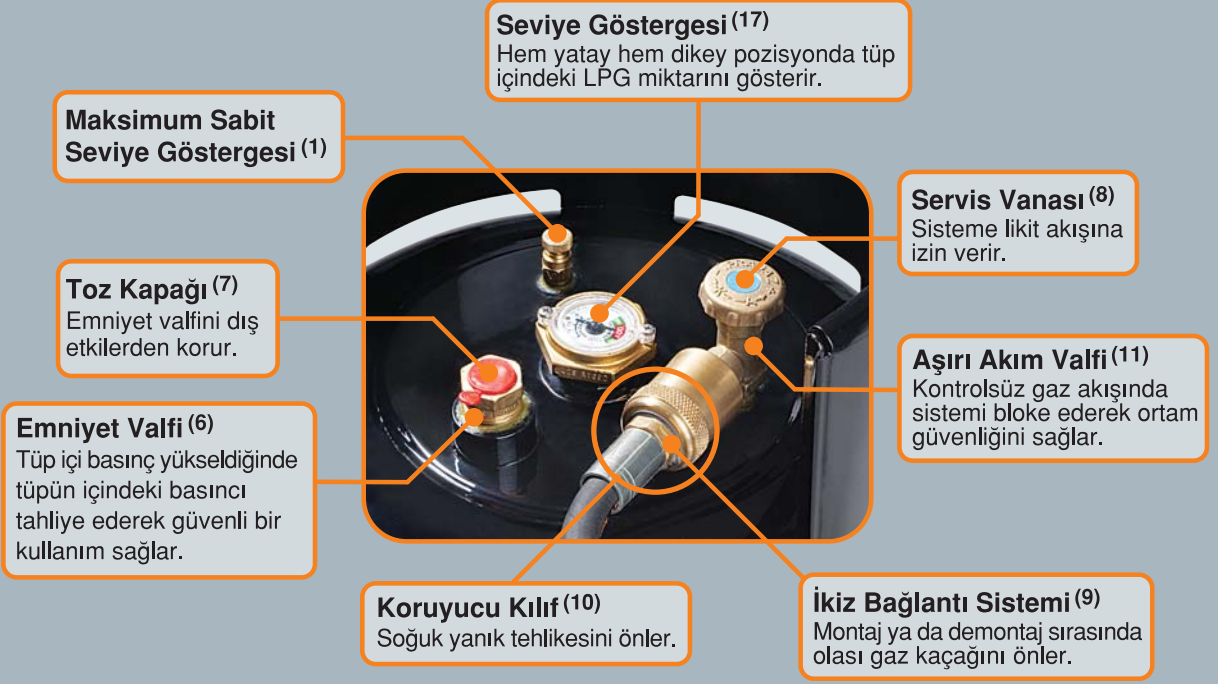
Seviye Göstergesi (17)
Hem yatay hem dikey pozisyonda tüp içindeki LPG miktarını gösterir.

Maksimum Sabit Seviye Göstergesi (1)

Servis Vanası (8)
Sisteme likit akışına izin verir.

Toz Kapağı (7)
Emniyet valfini dış etkilerden korur.

Aşırı Akım Valfi (11)
Kontrolsüz gaz akışında sistemi bloke ederek ortam güvenliğini sağlar.

Emniyet Valfi (6)
Tüp içi basınç yükseldiğinde tüpün içindeki basıncı tahliye ederek güvenli bir kullanım sağlar.

Koruyucu Kılıf (10)
Soğuk yanık tehlikesini önler.

İkiz Bağlantı Sistemi (9)
Montaj ya da demontaj sırasında olası gaz kaçağını önler.